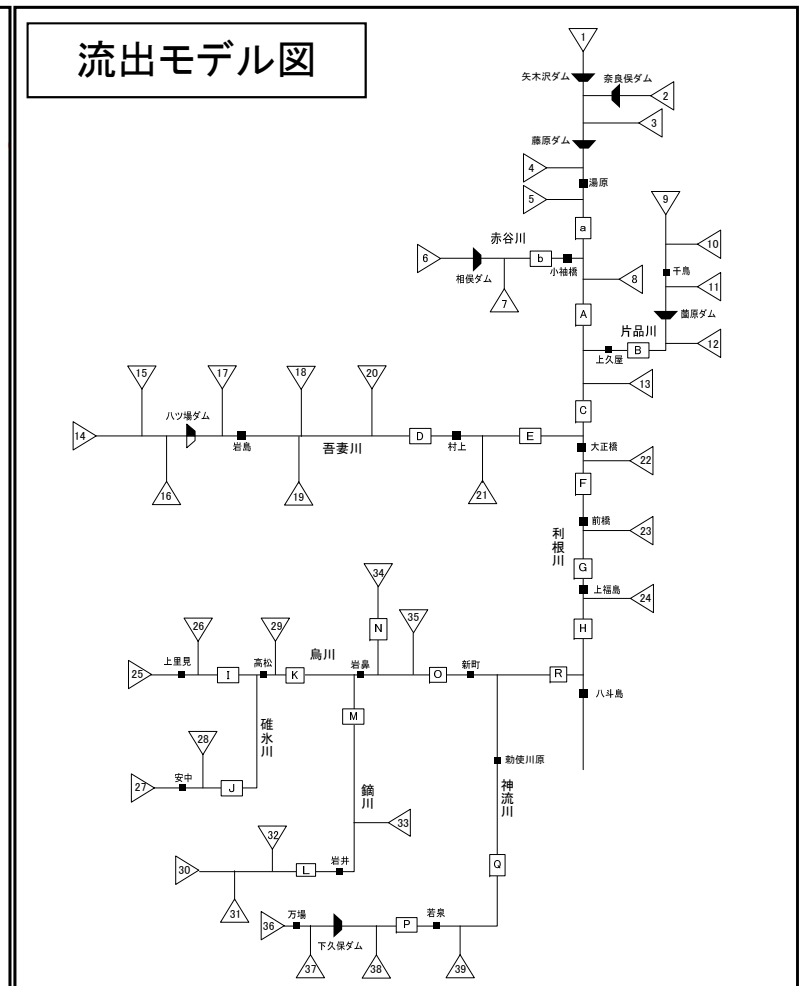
流出モデル図

1
矢木沢ダム
奈良俣ダム
2
3
藤原ダム
4
湯原
5
a
9
10
赤谷川
6
相俣ダム
b
小袖橋
8
千鳥
11
7
薗原ダム
A
片品川
上久屋
B
12
13
15
17
18
20
八ッ場ダム
14
岩島
吾妻川
D
村上
E
C
大正橋
22
16
19
21
F
前橋
23
利根川
G
34
上福島
24
26
29
35
N
H
鳥川
25
上里見
I
高松
K
岩鼻
O
新町
R
八斗島
碓氷川
M
28
27
安中
J
烏川
33
勒使川原
神流川
32
30
L
岩井
Q
31
36
万場
下久保ダム
P
若泉
37
38
39